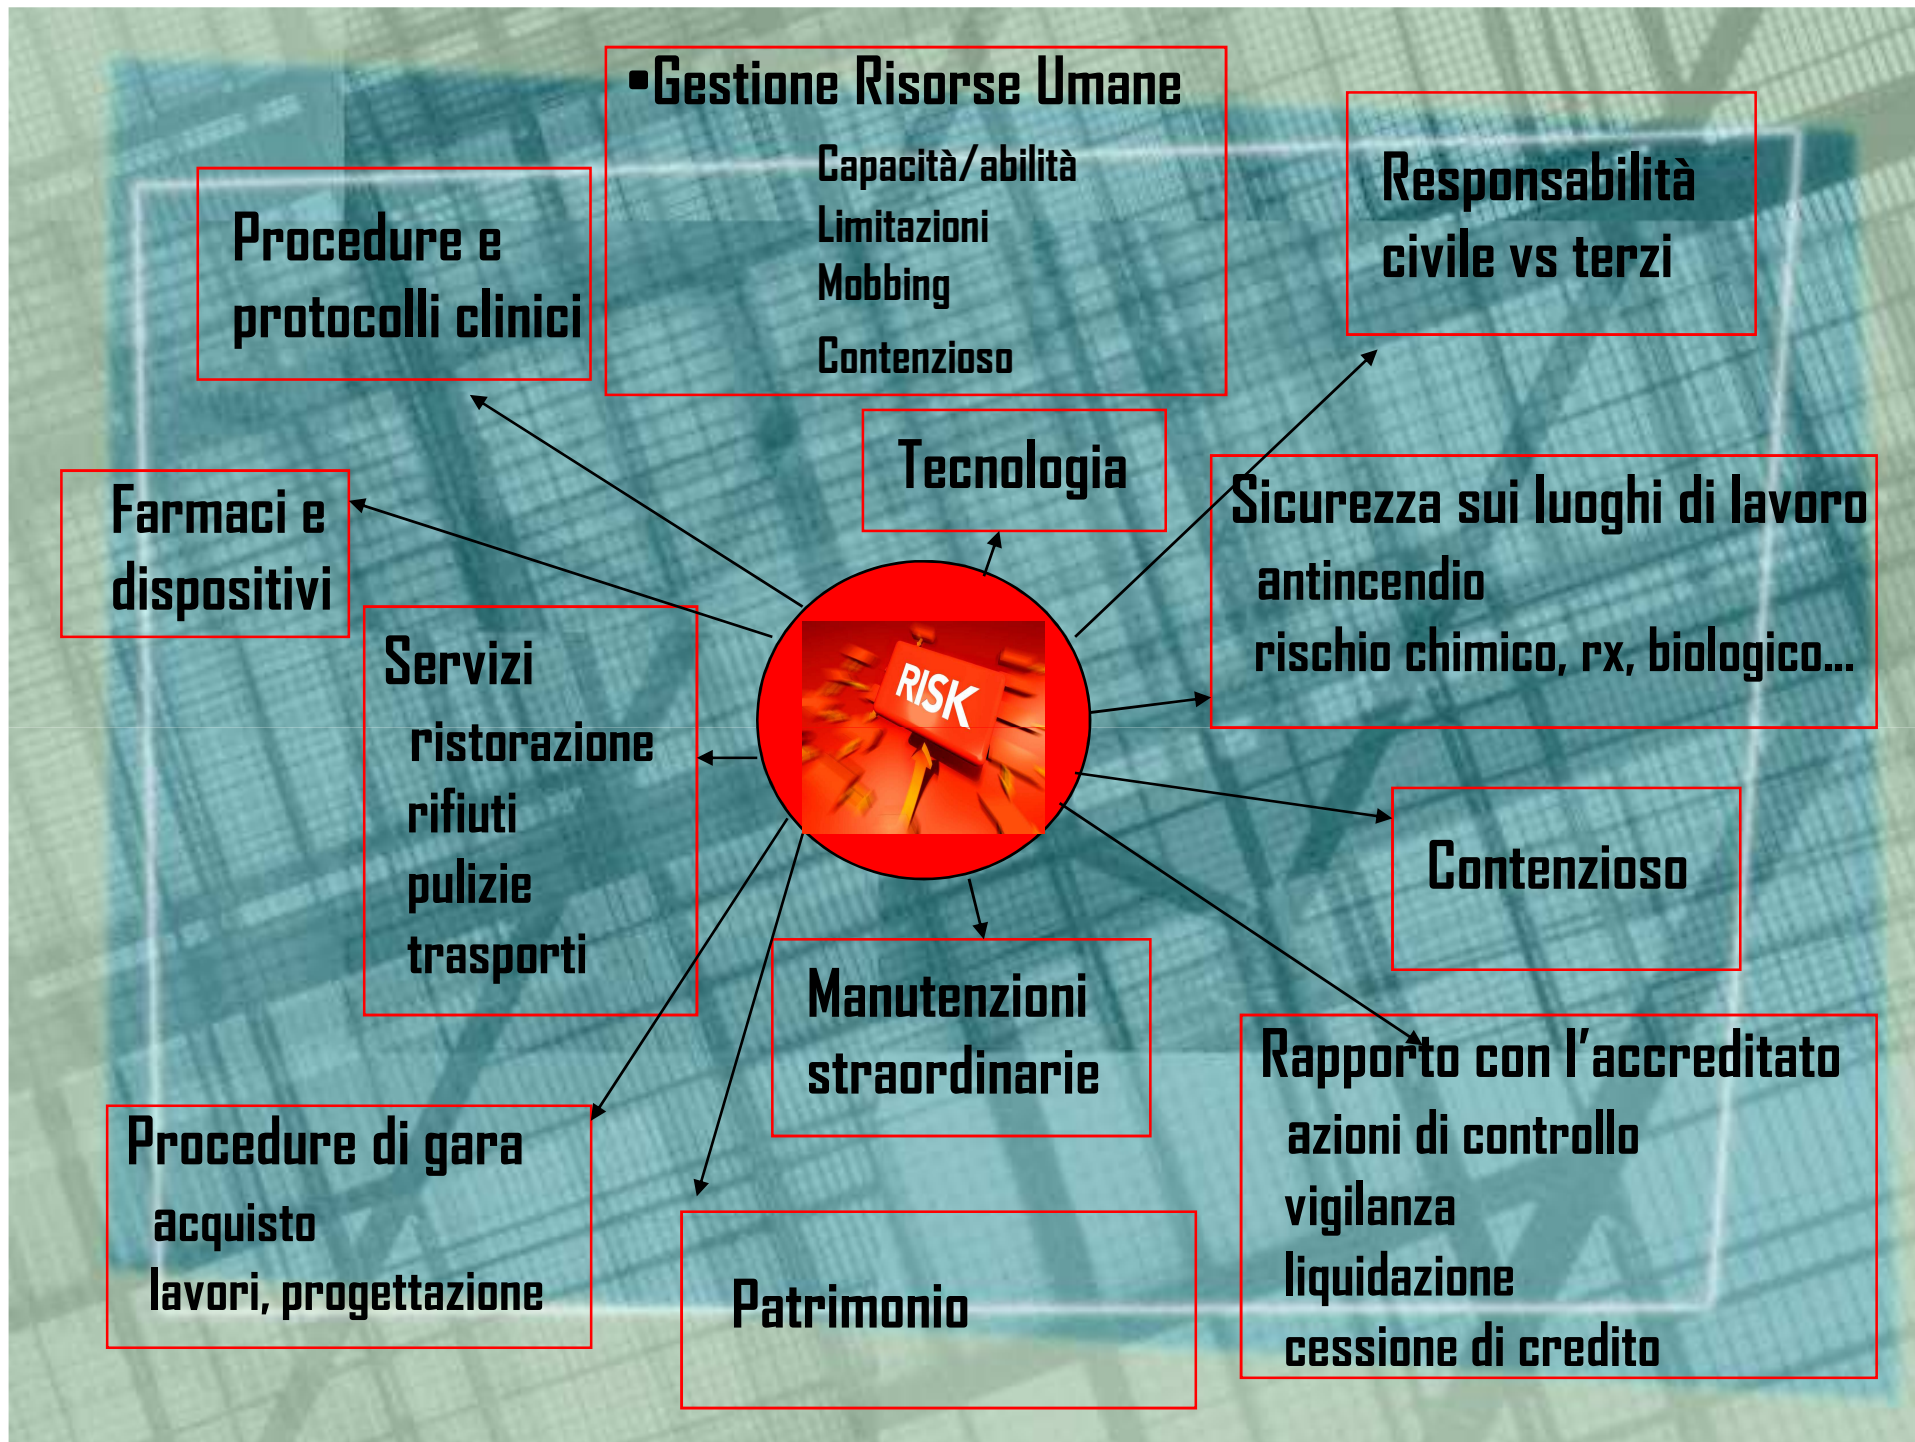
•Gestione Risorse Umane

Capacità/abilità
Limitazioni
Mobbing
Contenzioso

Procedure e protocolli clinici

Responsabilità civile vs terzi

Tecnologia

Farmaci e dispositivi

Sicurezza sui luoghi di lavoro
antincendio
rischio chimico, rx, biologico…

Servizi
ristorazione
rifiuti
pulizie
trasporti

RISK

Contenzioso

Manutenzioni straordinarie

Rapporto con l'accreditato
azioni di controllo
vigilanza
liquidazione
cessione di credito

Procedure di gara
acquisto
lavori, progettazione

Patrimonio